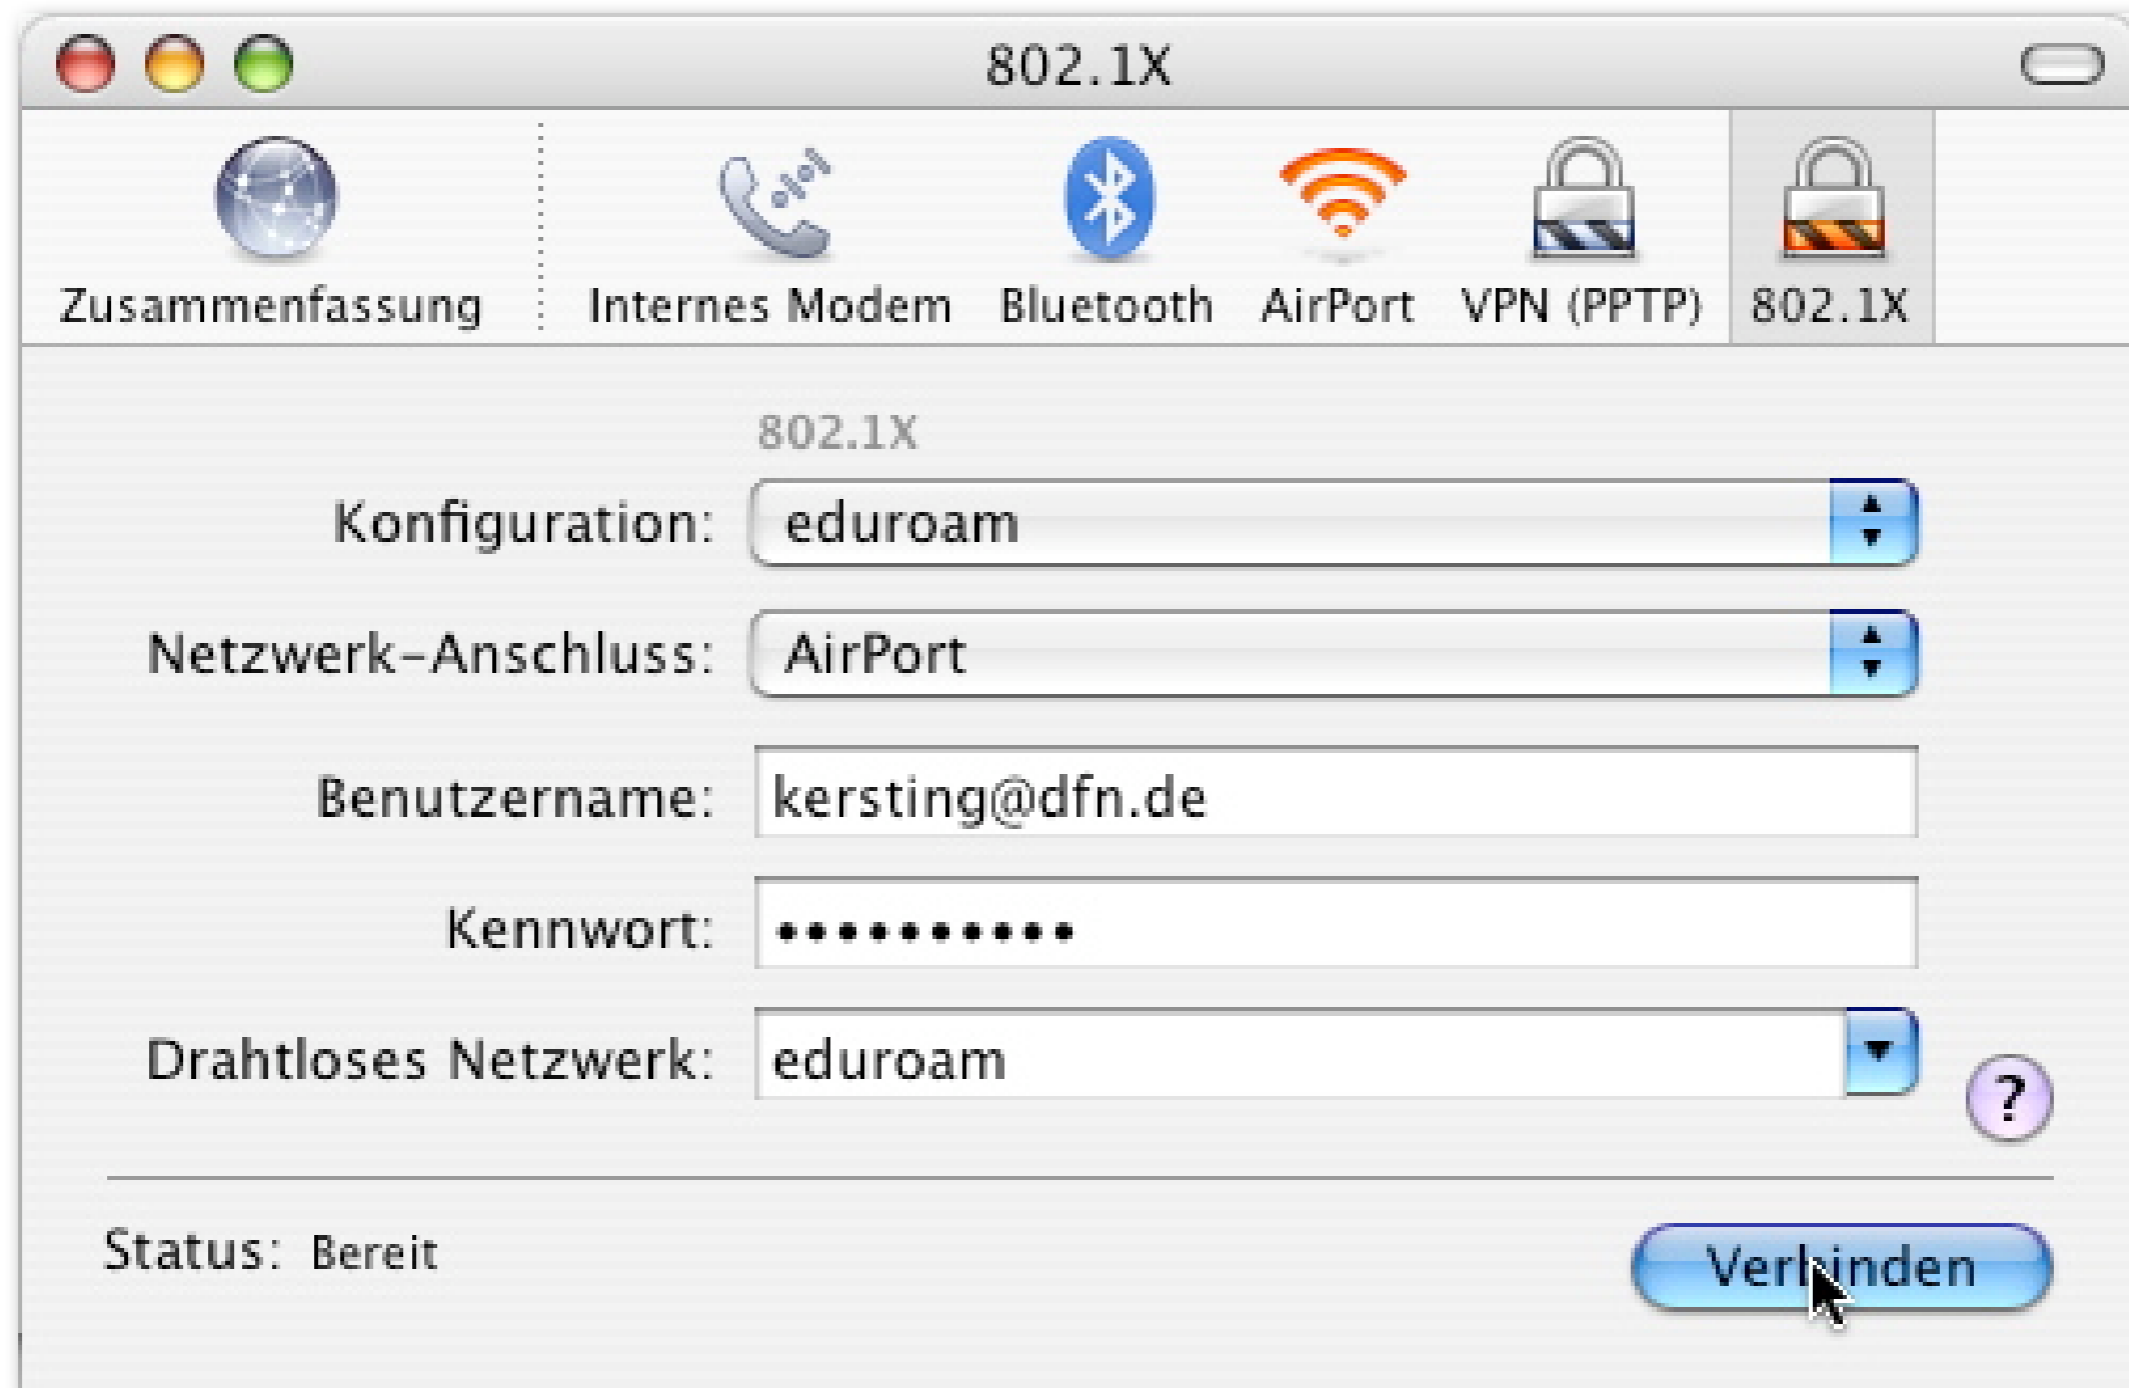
802.1X

Zusammenfassung Internes Modem Bluetooth AirPort VPN (PPTP) 802.1X

802.1X

Konfiguration: eduroam

Netzwerk-Anschluss: AirPort

Benutzername: kersting@dfn.de

Kennwort: ••••••••••

Drahtloses Netzwerk: eduroam

?

Status: Bereit

Verbinden